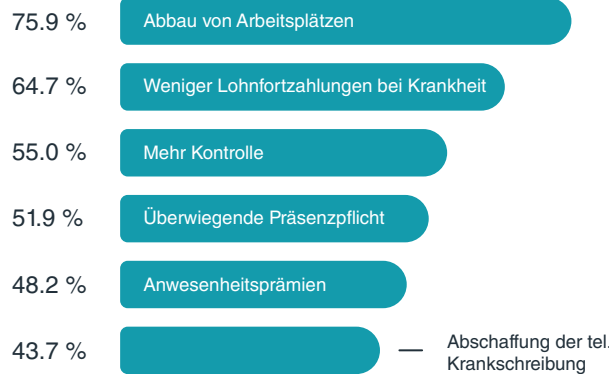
75.9 % Abbau von Arbeitsplätzen

64.7 % Weniger Lohnfortzahlungen bei Krankheit

55.0 % Mehr Kontrolle

51.9 % Überwiegende Präsenzpflicht

48.2 % Anwesenheitsprämien

43.7 % — Abschaffung der tel. Krankschreibung